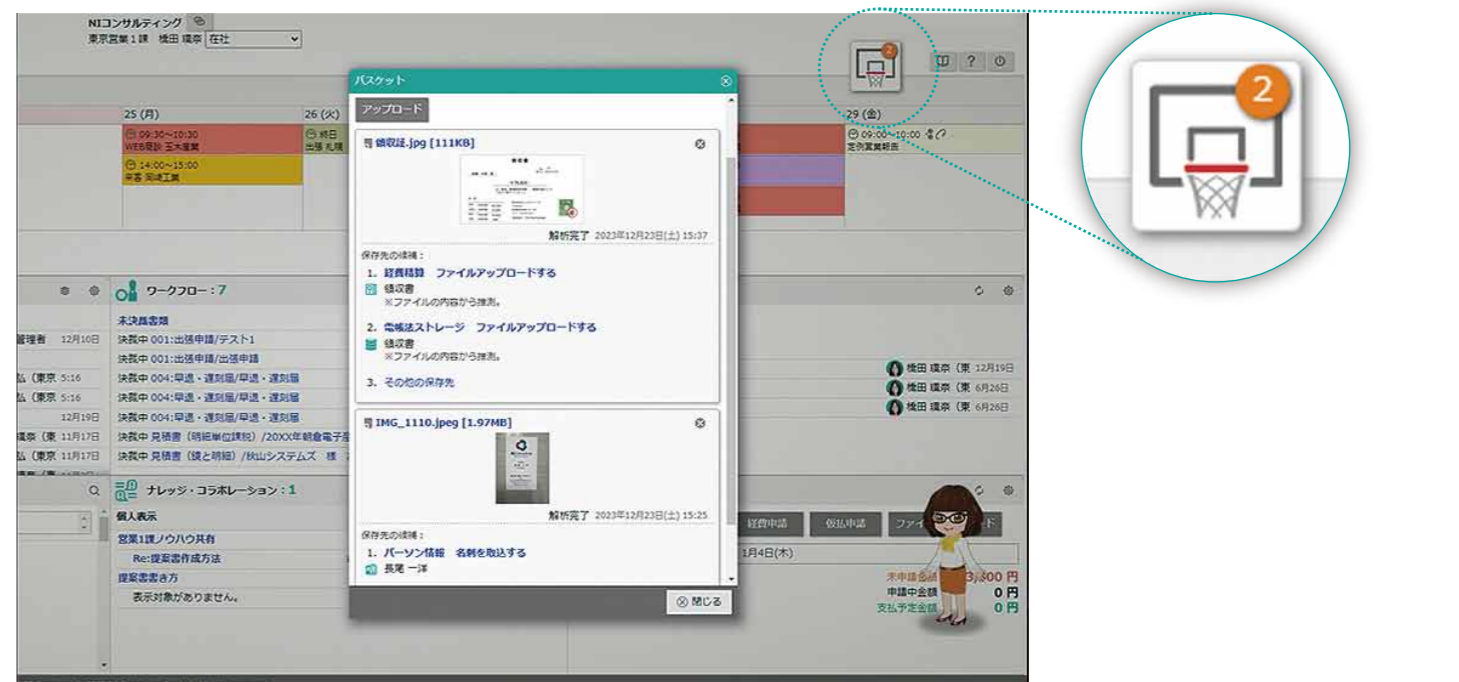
NIコンサルティング
東京営業1課 槙田 環奈 在社

25 (月)
09:30~10:30
WEB商談 玉木運業
14:00~15:00
来客 岡崎工業

26 (火)
終日
出張 札幌

29 (金)
09:00~10:00
定例営業朝会

2

バスケット

アップロード

領収証.jpg [111KB]

解析完了 2023年12月23日(土) 15:37

保存先の候補：
1. 経費精算 ファイルアップロードする
領収書
※ファイルの内容から推測。
2. 電帳法ストレージ ファイルアップロードする
領収書
※ファイルの内容から推測。
3. その他の保存先

IMG_1110.jpeg [1.97MB]

解析完了 2023年12月23日(土) 15:25

保存先の候補：
1. パーソン情報 名刺を取込する
長尾 一洋

閉じる

ワークフロー：7
未決裁書類
管理者 12月10日 決裁中 001:出張申請/テスト1
決裁中 001:出張申請/出張申請
弘（東京 5:16 決裁中 004:早退・遅刻届/早退・遅刻届
弘（東京 5:16 決裁中 004:早退・遅刻届/早退・遅刻届
12月19日 決裁中 004:早退・遅刻届/早退・遅刻届
奈（東 11月17日 決裁中 見積書（明細単位課税）/20XX年組倉電子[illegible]
弘（東京 11月17日 決裁中 見積書（鏡と明細）/秋山システムズ 様

槙田 環奈（東 12月19日
槙田 環奈（東 6月26日
槙田 環奈（東 6月26日

ナレッジ・コラボレーション：1
個人表示
営業1課ノウハウ共有
Re:提案書作成方法
提案書書き方
表示対象がありません。

経費申請 仮払申請 ファイ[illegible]ド
1月4日(木)
未申請金額 3,800 円
申請中金額 0 円
支払予定金額 0 円